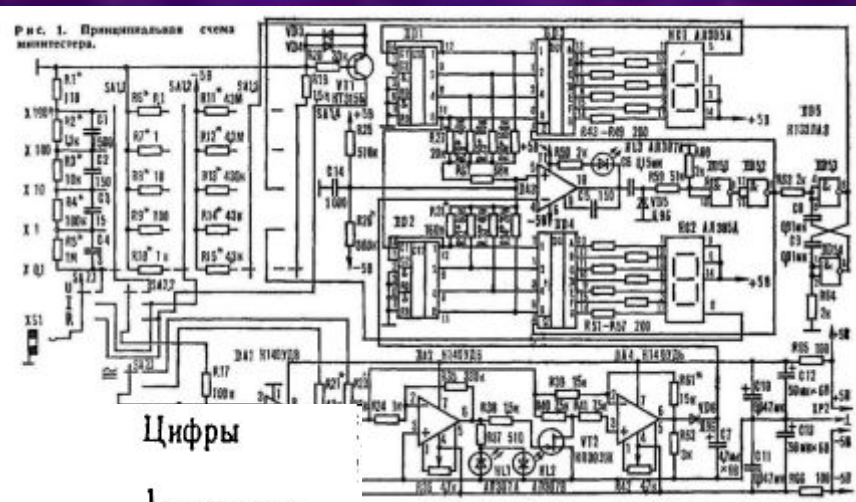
Рис. 1. Принципиальная схема минитестера.

HG1 АЛ305А

HG2 АЛ305А

DD5 К155ЛА3

DA1 К140УД8

DA3 К140УД5

DA4 К140УД5

R1* 110

R2* 13к

R3* 30к

R4* 300к

R5* 1М

R6* 0,1

R7* 1

R8* 10

R9* 100

R10* 1к

R11* 43М

R12* 43М

R13* 430к

R14* 43к

R15* 43к

X100

X 10

X 1

X 0,1

XS1

SA1.1

SA1.2

SA1.3

SA1.4

VT1 КТ315Б

DD1

DD2

DD3

DD4

R43—R49 200

R51—R57 200

VD5 КД105

R17 100к

R25 510к

R50 2к

R58 51к

R59 15к

R61 75к

R62 2к

R64 2к

R65 300

R66 100

VT2 КП303Е

HL1

HL2

C7

C8

C9

C10

C11

C12

C13

C14

+5В

-5В

+9В

-9В

Цифры

1